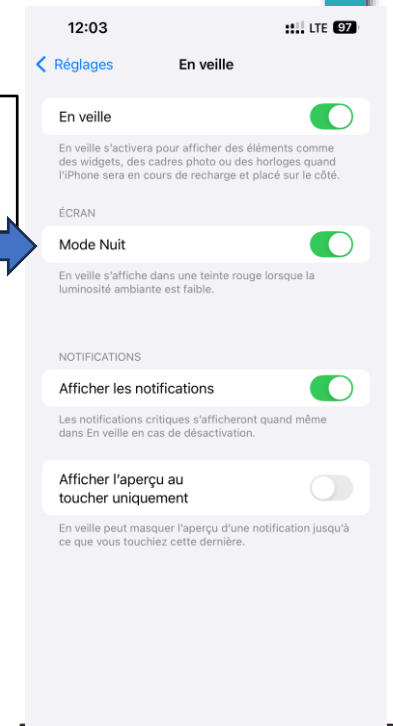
12:03

LTE 97

< Réglages

En veille

En veille

En veille s'activera pour afficher des éléments comme des widgets, des cadres photo ou des horloges quand l'iPhone sera en cours de recharge et placé sur le côté.

ÉCRAN

Mode Nuit

En veille s'affiche dans une teinte rouge lorsque la luminosité ambiante est faible.

NOTIFICATIONS

Afficher les notifications

Les notifications critiques s'afficheront quand même dans En veille en cas de désactivation.

Afficher l'aperçu au toucher uniquement

En veille peut masquer l'aperçu d'une notification jusqu'à ce que vous touchiez cette dernière.